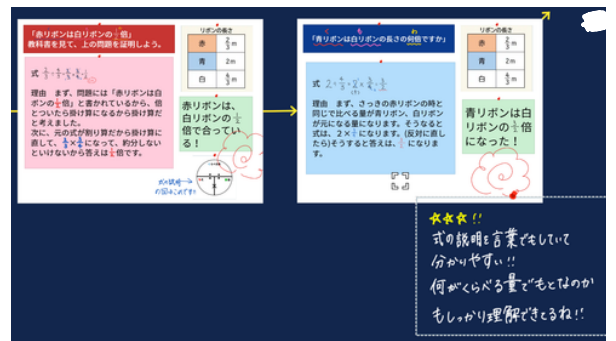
「赤リボンは白リボンの$\frac{1}{2}$倍」
教科書を見て、上の問題を証明しよう。

式 $\frac{2}{3}\div\frac{4}{3}=\frac{1}{2}$

理由　まず、問題には「赤リボンは白リボンの$\frac{1}{2}$倍」と書かれているから、倍といったら掛け算になるから掛け算だと考えました。
次に、元の式が割り算だから掛け算に直して、$\frac{4}{3}\times\frac{1}{2}$になって、約分しないといけないから答えは$\frac{1}{2}$倍です。

リボンの長さ

| 赤 | $\frac{2}{3}$m |
|---|---|
| 青 | 2m |
| 白 | $\frac{4}{3}$m |

赤リボンは、白リボンの$\frac{1}{2}$倍で合っている！

式の説明の図かこめです！

「青リボンは白リボンの長さの何倍ですか」

式 $2\div\frac{4}{3}=\frac{3}{2}$

理由　まず、さっきの赤リボンの時と同じで比べる量が青リボン、白リボンが元になる量になります。そうなると式は、$2\times\frac{3}{4}$になります。(反対に直したら)そうすると答えは、$\frac{3}{2}$になります。

リボンの長さ

| 赤 | $\frac{2}{3}$m |
|---|---|
| 青 | 2m |
| 白 | $\frac{4}{3}$m |

青リボンは白リボンの$\frac{3}{2}$倍になった！

☆☆☆!!
式の説明を言葉でもしていて分かりやすい!!
何がくらべる量で"もと"なのかもしっかり理解できてるね!!